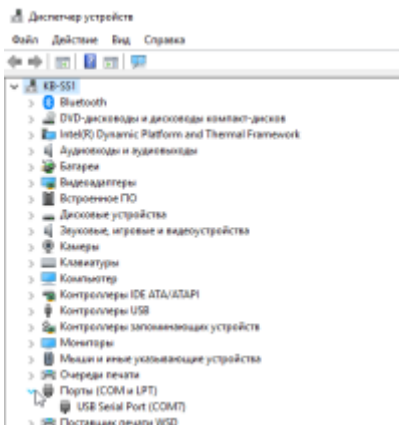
Диспетчер устройств

Файл Действие Вид Справка

KB-SS1
Bluetooth
DVD-дисководы и дисководы компакт-дисков
Intel(R) Dynamic Platform and Thermal Framework
Аудиовходы и аудиовыходы
Батареи
Видеоадаптеры
Встроенное ПО
Дисковые устройства
Звуковые, игровые и видеоустройства
Камеры
Клавиатуры
Компьютер
Контроллеры IDE ATA/ATAPI
Контроллеры USB
Контроллеры запоминающих устройств
Мониторы
Мыши и иные указывающие устройства
Очереди печати
Порты (COM и LPT)
USB Serial Port (COM7)
Поставщик печати WSD